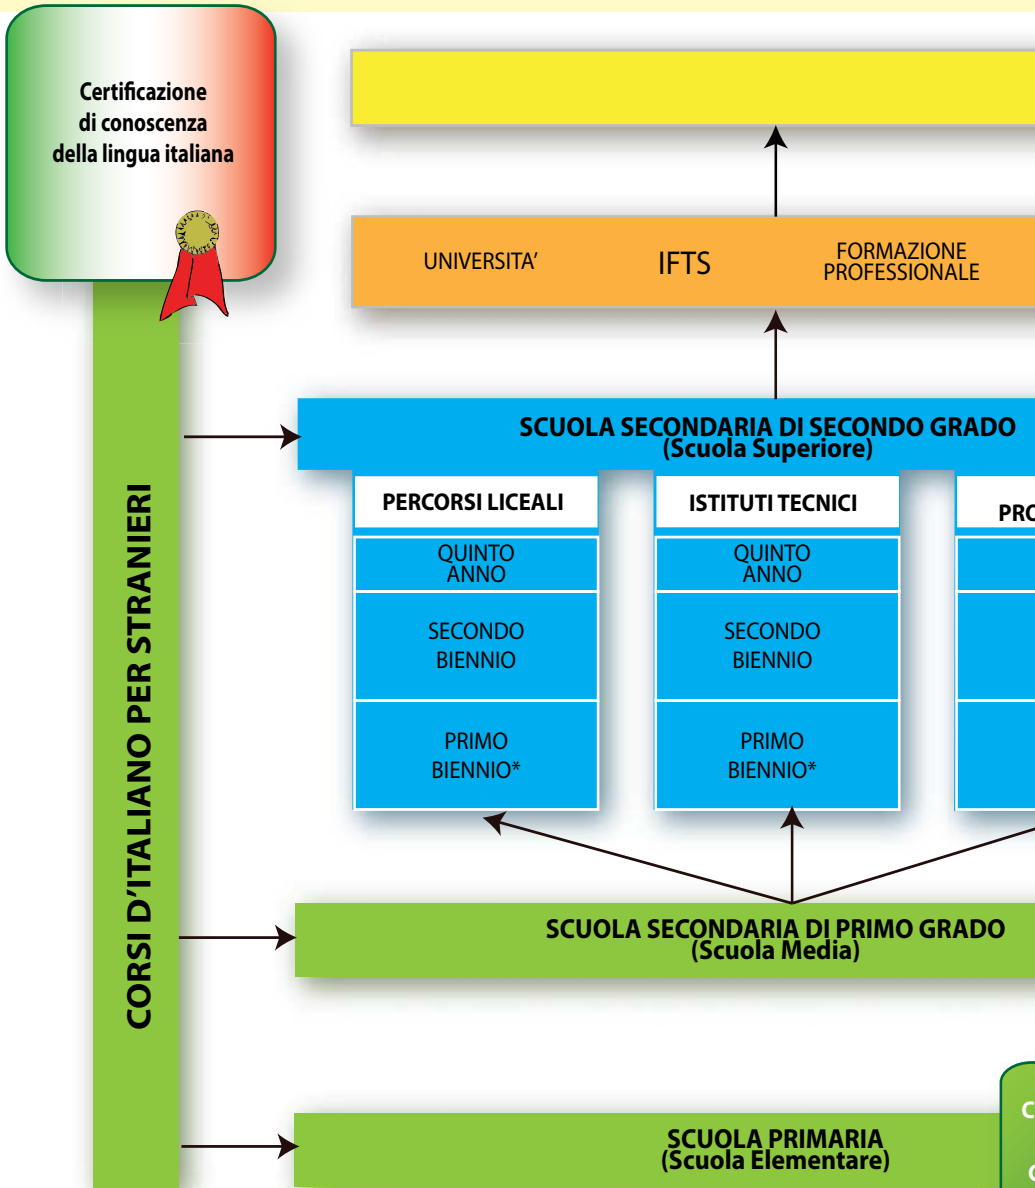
Certificazione di conoscenza della lingua italiana

UNIVERSITA'

IFTS

FORMAZIONE PROFESSIONALE

SCUOLA SECONDARIA DI SECONDO GRADO (Scuola Superiore)

PERCORSI LICEALI

QUINTO ANNO

SECONDO BIENNIO

PRIMO BIENNIO*

ISTITUTI TECNICI

QUINTO ANNO

SECONDO BIENNIO

PRIMO BIENNIO*

PRO

CORSI D'ITALIANO PER STRANIERI

SCUOLA SECONDARIA DI PRIMO GRADO (Scuola Media)

SCUOLA PRIMARIA (Scuola Elementare)

C

C